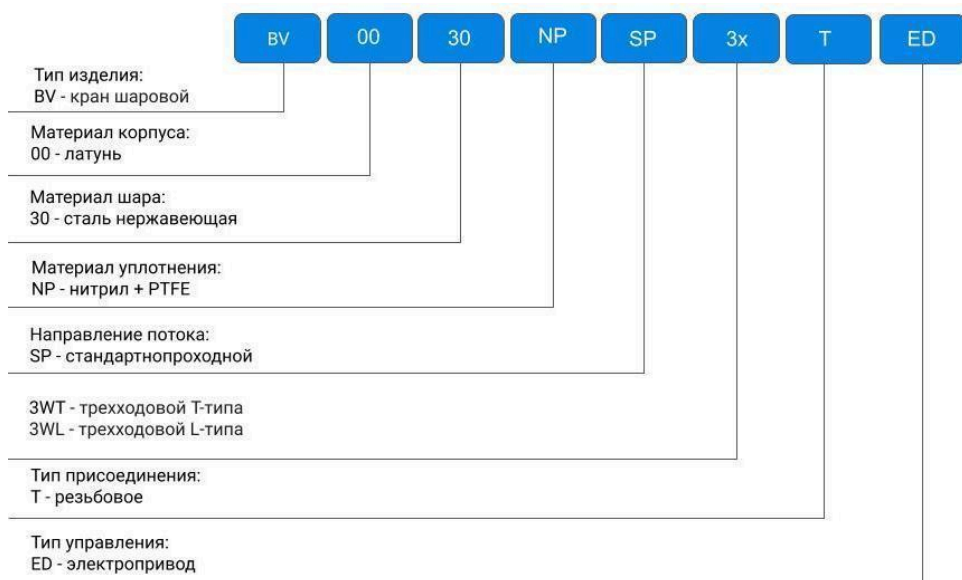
BV 00 30 NP SP 3x T ED

Тип изделия:
BV - кран шаровой

Материал корпуса:
00 - латунь

Материал шара:
30 - сталь нержавеющая

Материал уплотнения:
NP - нитрил + PTFE

Направление потока:
SP - стандартнопроходной

3WT - трехходовой Т-типа
3WL - трехходовой L-типа

Тип присоединения:
T - резьбовое

Тип управления:
ED - электропривод